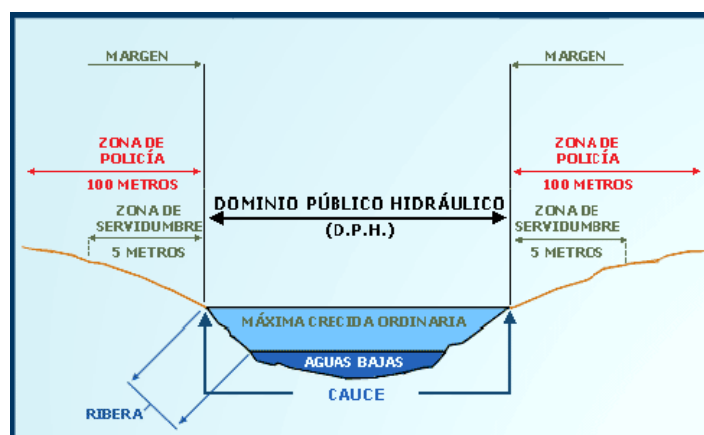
MARGEN

MARGEN

ZONA DE POLICÍA

100 METROS

ZONA DE POLICÍA

100 METROS

ZONA DE SERVIDUMBRE

5 METROS

DOMINIO PÚBLICO HIDRÁULICO

(D.P.H.)

ZONA DE SERVIDUMBRE

5 METROS

MÁXIMA CRECIDA ORDINARIA

AGUAS BAJAS

CAUCE

RIBERA